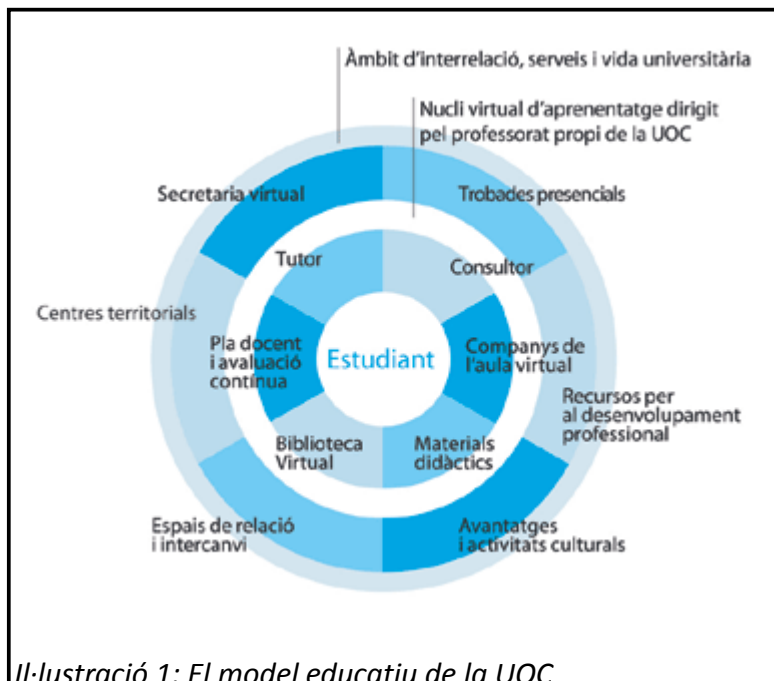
Àmbit d'interrelació, serveis i vida universitària

Nucli virtual d'aprenentatge dirigit pel professorat propi de la UOC

Secretaria virtual

Trobades presencials

Tutor

Consultor

Centres territorials

Pla docent i avaluació contínua

Estudiant

Companys de l'aula virtual

Recursos per al desenvolupament professional

Biblioteca Virtual

Materials didàctics

Espais de relació i intercanvi

Avantatges i activitats culturals

Il·lustració 1: El model educatiu de la UOC